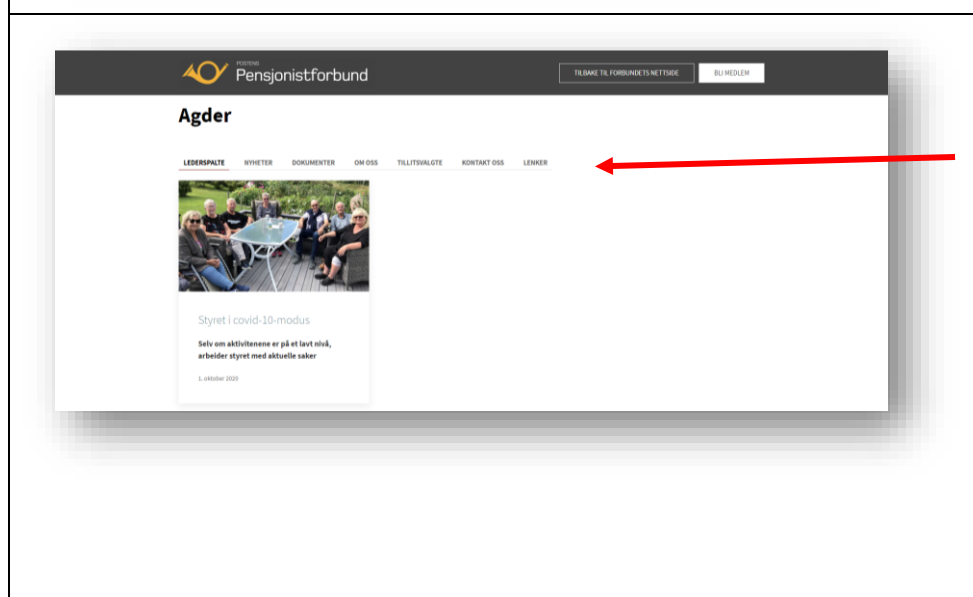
POSTENS
Pensjonistforbund

TILBAKE TIL FORBUNDETS NETTSIDE

BLI MEDLEM

Agder

LEDERSPALTE NYHETER DOKUMENTER OM OSS TILLITSVALGTE KONTAKT OSS LENKER

Styret i covid-10-modus

Selv om aktivitenene er på et lavt nivå, arbeider styret med aktuelle saker

1. oktober 2020